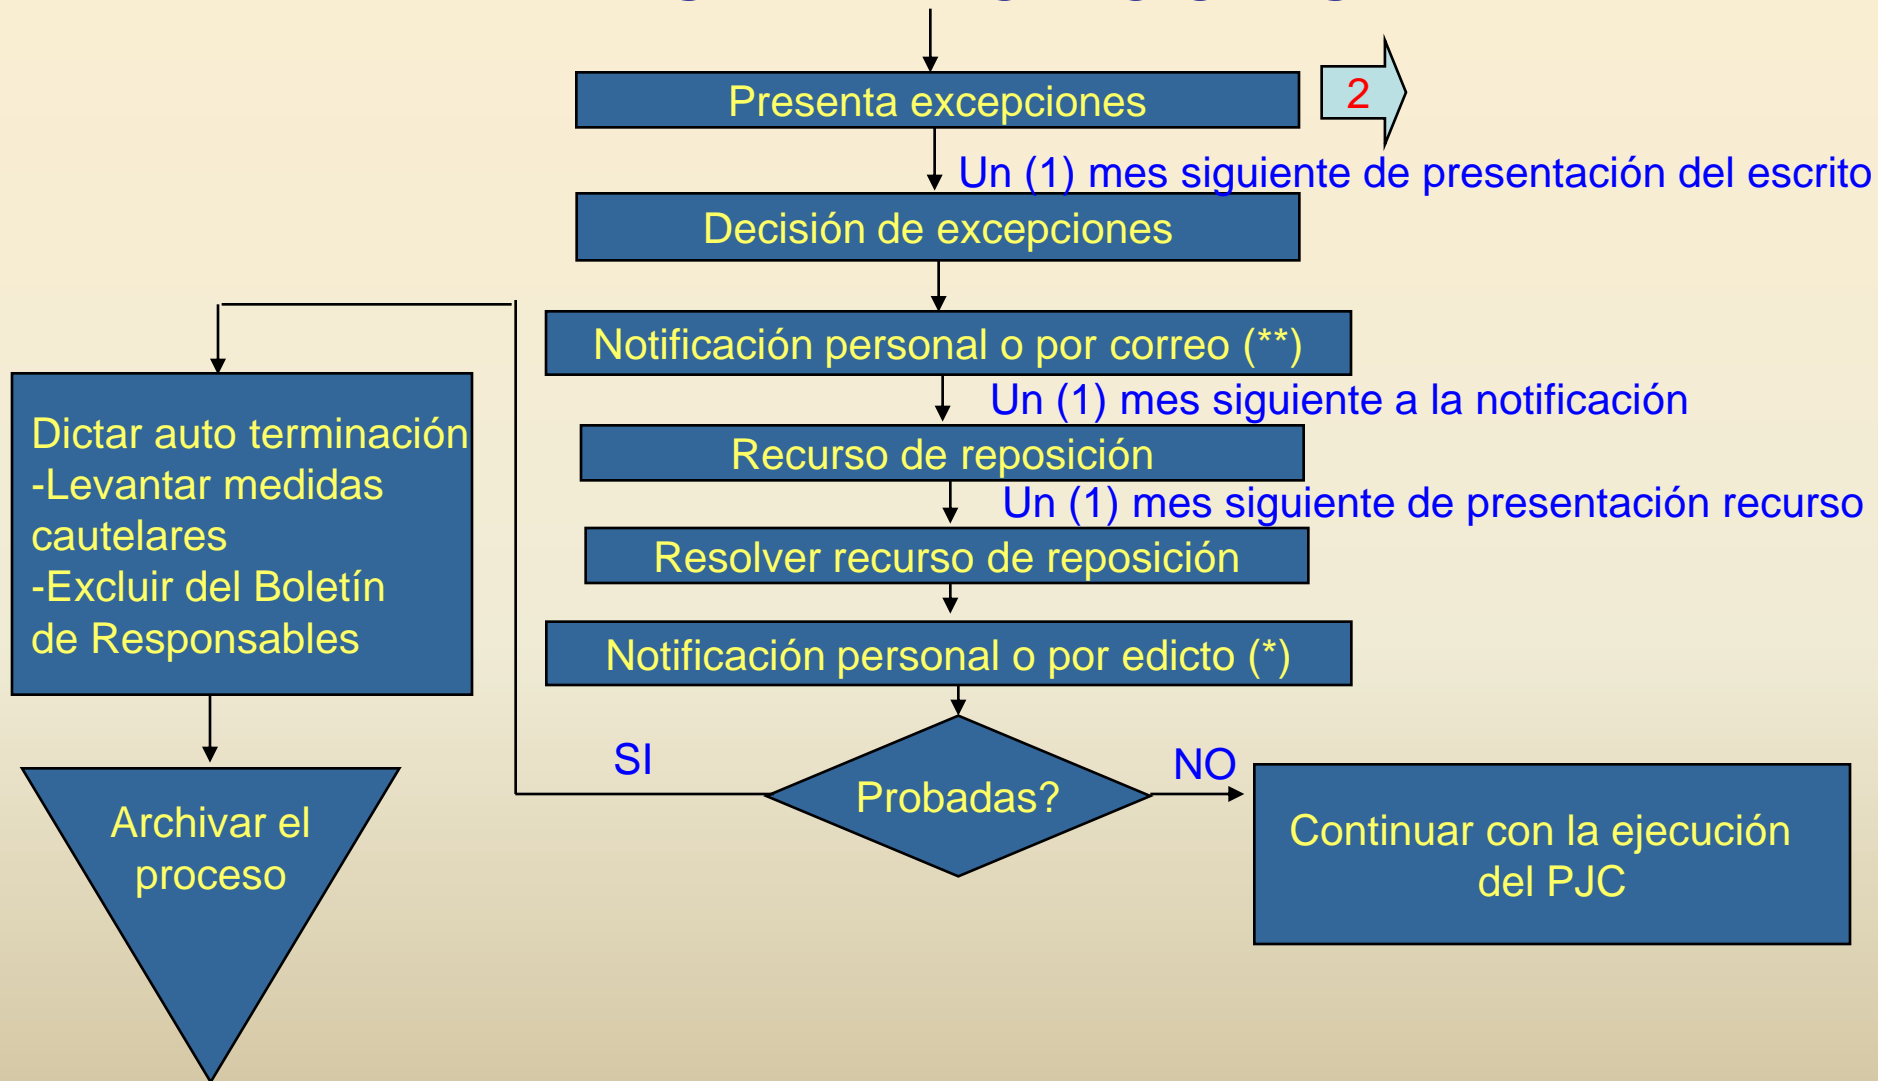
Presenta excepciones

2

Un (1) mes siguiente de presentación del escrito

Decisión de excepciones

Notificación personal o por correo (**)

Un (1) mes siguiente a la notificación

Recurso de reposición

Un (1) mes siguiente de presentación recurso

Resolver recurso de reposición

Notificación personal o por edicto (*)

Dictar auto terminación
-Levantar medidas cautelares
-Excluir del Boletín de Responsables

Archivar el proceso

SI

Probadas?

NO

Continuar con la ejecución del PJC